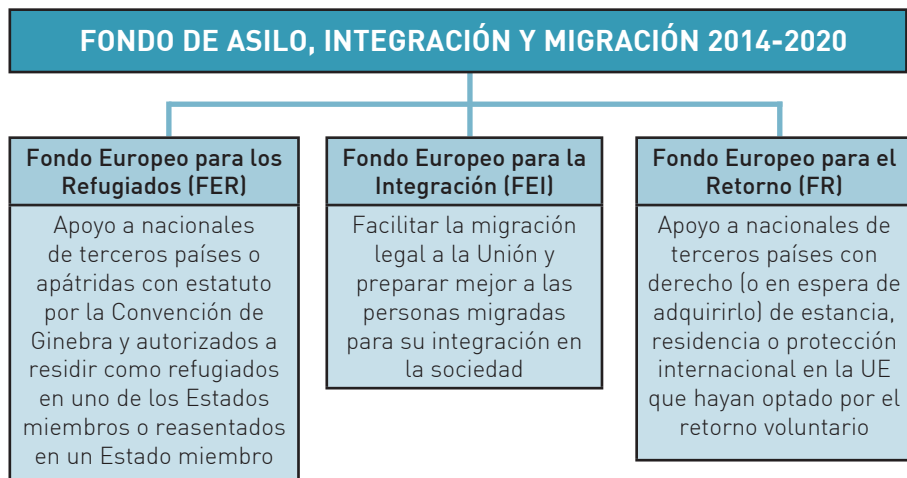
FONDO DE ASILO, INTEGRACIÓN Y MIGRACIÓN 2014-2020

Fondo Europeo para los Refugiados (FER)

Apoyo a nacionales de terceros países o apátridas con estatuto por la Convención de Ginebra y autorizados a residir como refugiados en uno de los Estados miembros o reasentados en un Estado miembro

Fondo Europeo para la Integración (FEI)

Facilitar la migración legal a la Unión y preparar mejor a las personas migradas para su integración en la sociedad

Fondo Europeo para el Retorno (FR)

Apoyo a nacionales de terceros países con derecho (o en espera de adquirirlo) de estancia, residencia o protección internacional en la UE que hayan optado por el retorno voluntario